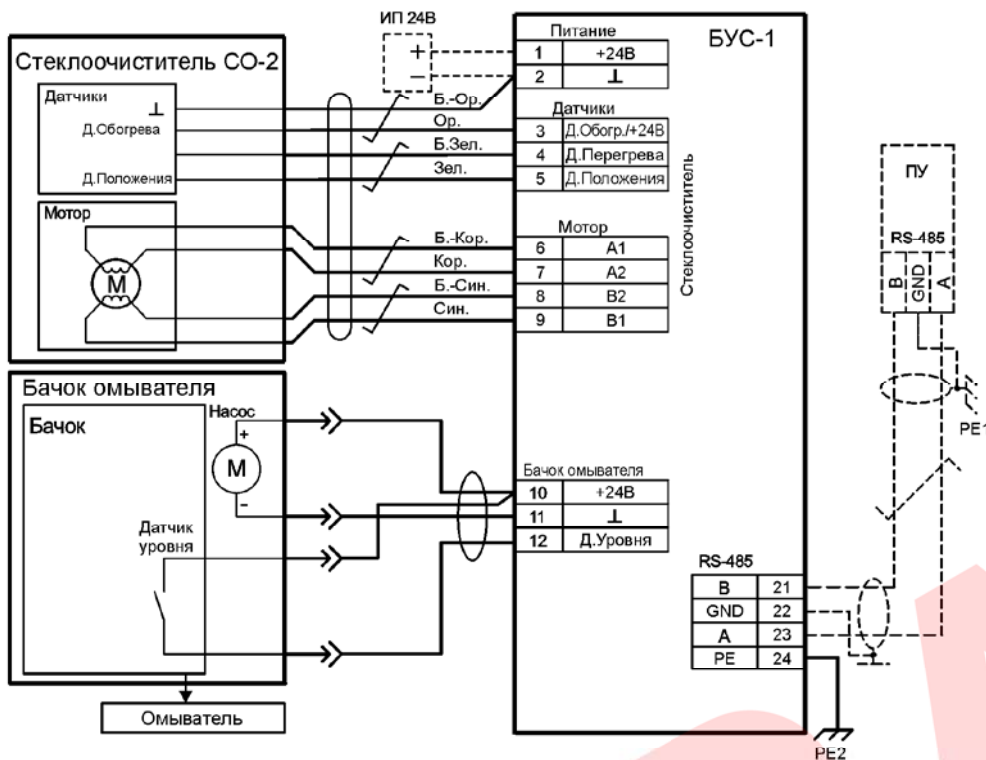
ИП 24В
+
−
Стеклоочиститель СО-2
Датчики
⊥
Д.Обогрева
Д.Положения
Мотор
M
Б.-Ор.
Ор.
Б.Зел.
Зел.
Б.-Кор.
Кор.
Б.-Син.
Син.
Питание
| 1 | +24В |
|---|---|
| 2 | ⊥ |

Датчики
| 3 | Д.Обогр./+24В |
|---|---|
| 4 | Д.Перегрева |
| 5 | Д.Положения |

Мотор
| 6 | A1 |
|---|---|
| 7 | A2 |
| 8 | B2 |
| 9 | B1 |

БУС-1
Стеклоочиститель
ПУ
RS-485
B
GND
A
PE1
Бачок омывателя
Бачок
Насос
+
M
-
Датчик уровня
Омыватель
Бачок омывателя
| 10 | +24В |
|---|---|
| 11 | ⊥ |
| 12 | Д.Уровня |

RS-485
| B | 21 |
|---|---|
| GND | 22 |
| A | 23 |
| PE | 24 |

PE2